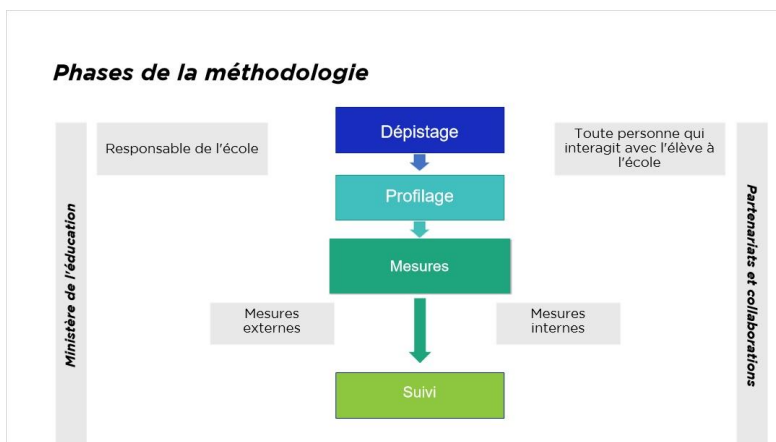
Phases de la méthodologie

Ministère de l'éducation

Responsable de l'école

Dépistage

Toute personne qui interagit avec l'élève à l'école

Partenariats et collaborations

Profilage

Mesures

Mesures externes

Mesures internes

Suivi